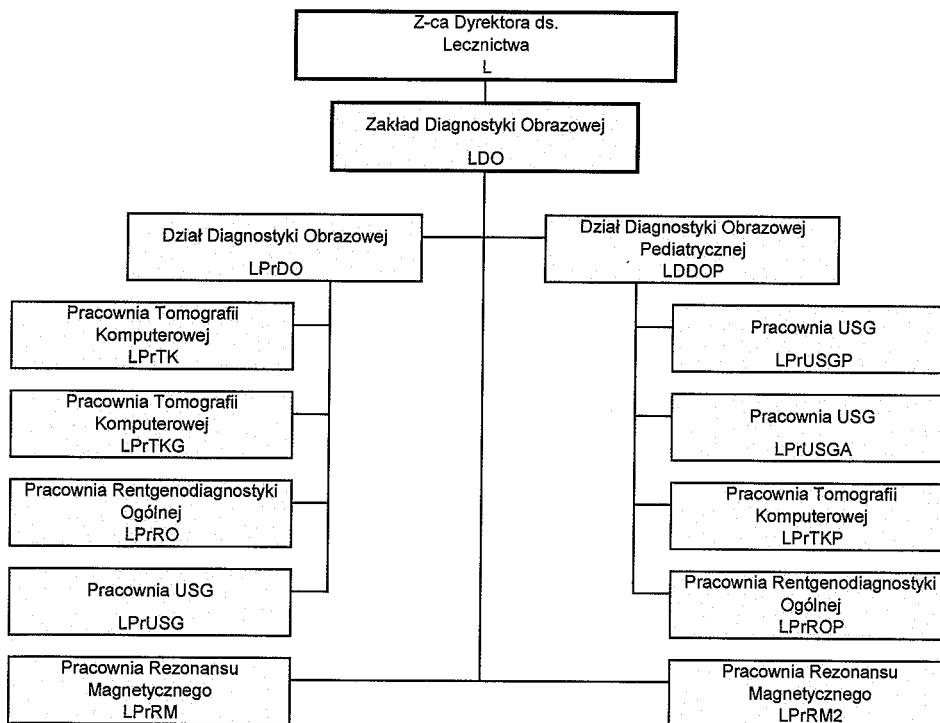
Z-ca Dyrektora ds. Lecznictwa
L

Zakład Diagnostyki Obrazowej
LDO

Dział Diagnostyki Obrazowej
LPrDO

Dział Diagnostyki Obrazowej Pediatrycznej
LDDOP

Pracownia Tomografii Komputerowej
LPrTK

Pracownia Tomografii Komputerowej
LPrTKG

Pracownia Rentgenodiagnostyki Ogólnej
LPrRO

Pracownia USG
LPrUSG

Pracownia USG
LPrUSGP

Pracownia USG
LPrUSGA

Pracownia Tomografii Komputerowej
LPrTKP

Pracownia Rentgenodiagnostyki Ogólnej
LPrROP

Pracownia Rezonansu Magnetycznego
LPrRM

Pracownia Rezonansu Magnetycznego
LPrRM2